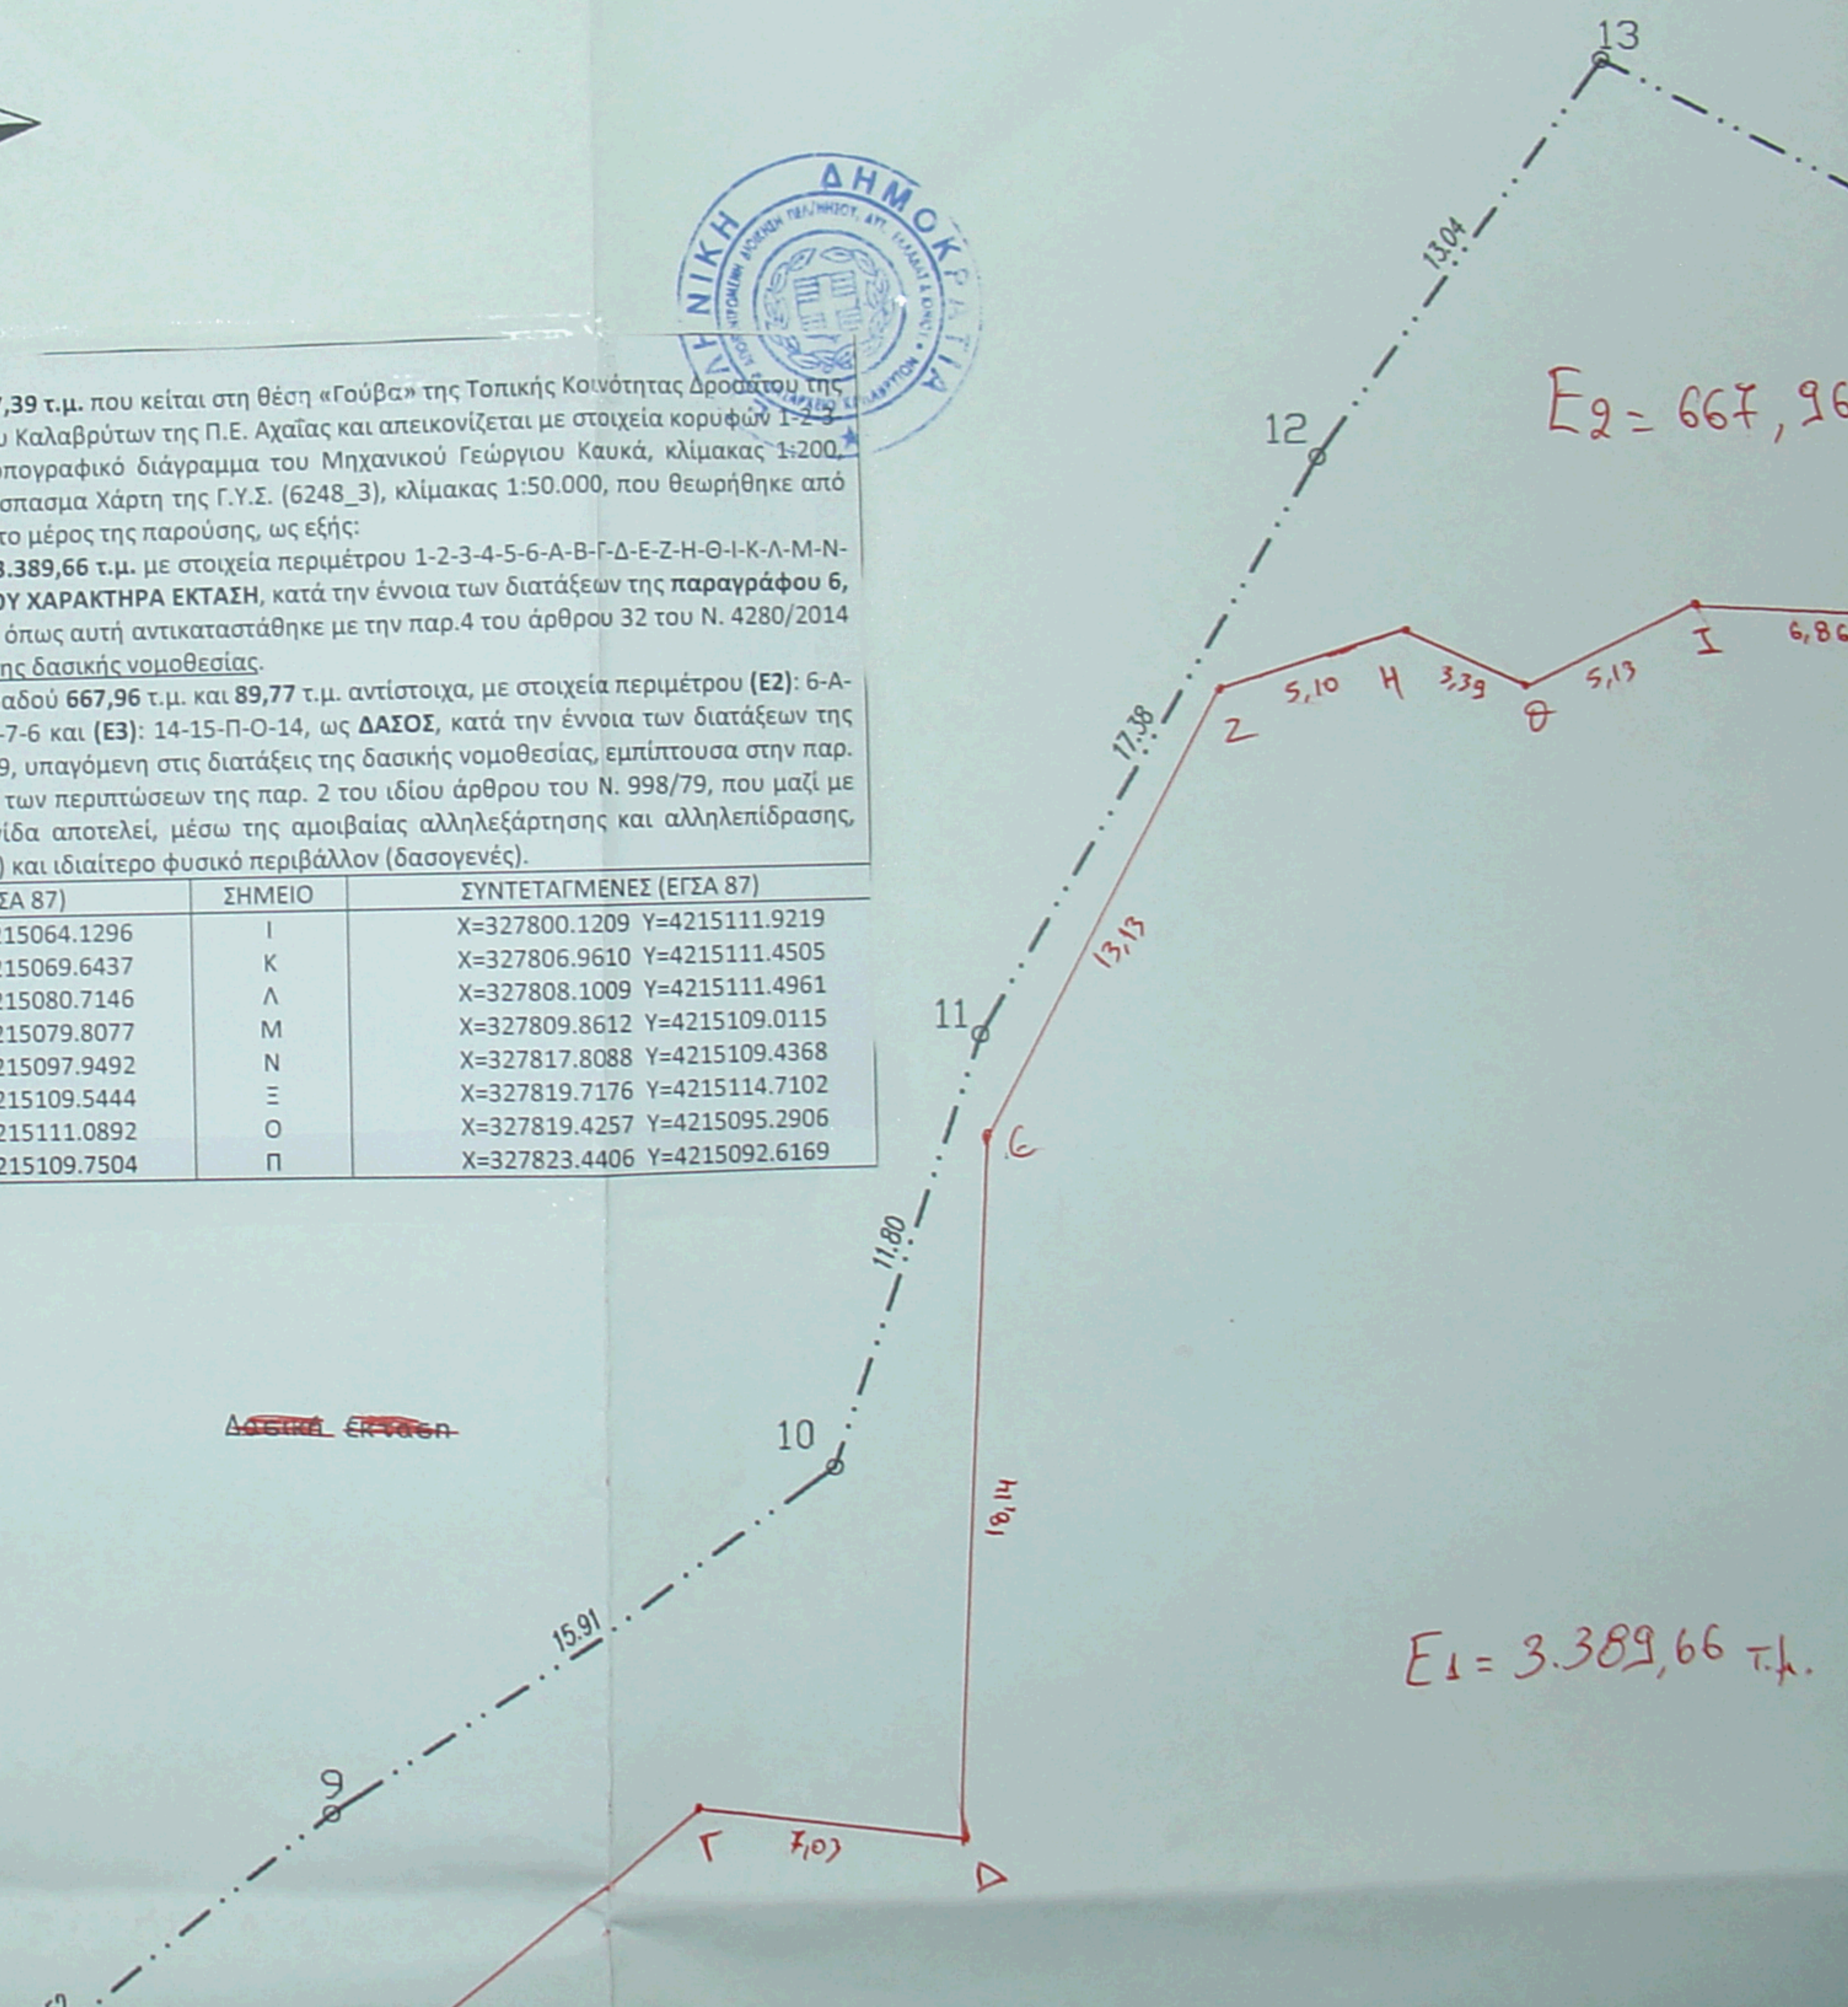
13

ΔΗΜΟΚΡΑΤΙΑ ΝΙΚΗ
ΑΠΟΚΕΝΤΡΩΜΕΝΗ ΔΙΟΙΚΗΣΗ ΠΕΛ/ΝΗΣΟΥ, ΔΥΤ. ΕΛΛΑΔΑΣ & ΙΟΝΙΟΥ
ΔΑΣΑΡΧΕΙΟ ΚΑΛΑΒΡΥΤΩΝ

,39 τ.μ. που κείται στη θέση «Γούβα» της Τοπικής Κοινότητας Δροσάτου της υ Καλαβρύτων της Π.Ε. Αχαΐας και απεικονίζεται με στοιχεία κορυφών 1-2-3 οπογραφικό διάγραμμα του Μηχανικού Γεώργιου Καυκά, κλίμακας 1:200, σπασμα Χάρτη της Γ.Υ.Σ. (6248_3), κλίμακας 1:50.000, που θεωρήθηκε από το μέρος της παρούσης, ως εξής:

3.389,66 τ.μ. με στοιχεία περιμέτρου 1-2-3-4-5-6-Α-Β-Γ-Δ-Ε-Ζ-Η-Θ-Ι-Κ-Λ-Μ-Ν- ΟΥ ΧΑΡΑΚΤΗΡΑ ΕΚΤΑΣΗ, κατά την έννοια των διατάξεων της παραγράφου 6, όπως αυτή αντικαταστάθηκε με την παρ.4 του άρθρου 32 του Ν. 4280/2014 της δασικής νομοθεσίας.

αδού 667,96 τ.μ. και 89,77 τ.μ. αντίστοιχα, με στοιχεία περιμέτρου (Ε2): 6-Α- -7-6 και (Ε3): 14-15-Π-Ο-14, ως ΔΑΣΟΣ, κατά την έννοια των διατάξεων της 9, υπαγόμενη στις διατάξεις της δασικής νομοθεσίας, εμπίπτουσα στην παρ. των περιπτώσεων της παρ. 2 του ιδίου άρθρου του Ν. 998/79, που μαζί με ίδα αποτελεί, μέσω της αμοιβαίας αλληλεξάρτησης και αλληλεπίδρασης, ) και ιδιαίτερο φυσικό περιβάλλον (δασογενές).

| ΣΑ 87) | ΣΗΜΕΙΟ | ΣΥΝΤΕΤΑΓΜΕΝΕΣ (ΕΓΣΑ 87) |
|---|---|---|
| 215064.1296 | Ι | X=327800.1209 Y=4215111.9219 |
| 215069.6437 | Κ | X=327806.9610 Y=4215111.4505 |
| 215080.7146 | Λ | X=327808.1009 Y=4215111.4961 |
| 215079.8077 | Μ | X=327809.8612 Y=4215109.0115 |
| 215097.9492 | Ν | X=327817.8088 Y=4215109.4368 |
| 215109.5444 | Ξ | X=327819.7176 Y=4215114.7102 |
| 215111.0892 | Ο | X=327819.4257 Y=4215095.2906 |
| 215109.7504 | Π | X=327823.4406 Y=4215092.6169 |

13.04
12
Ε2 = 667,96
17.38
Ζ 5,10 Η 3,39 Θ 5,13 Ι 6,86
13,13
11
6
11.80
Δασική Έκταση
10
18,14
15.91
Ε1 = 3.389,66 τ.μ.
9
Γ 7,07 Δ